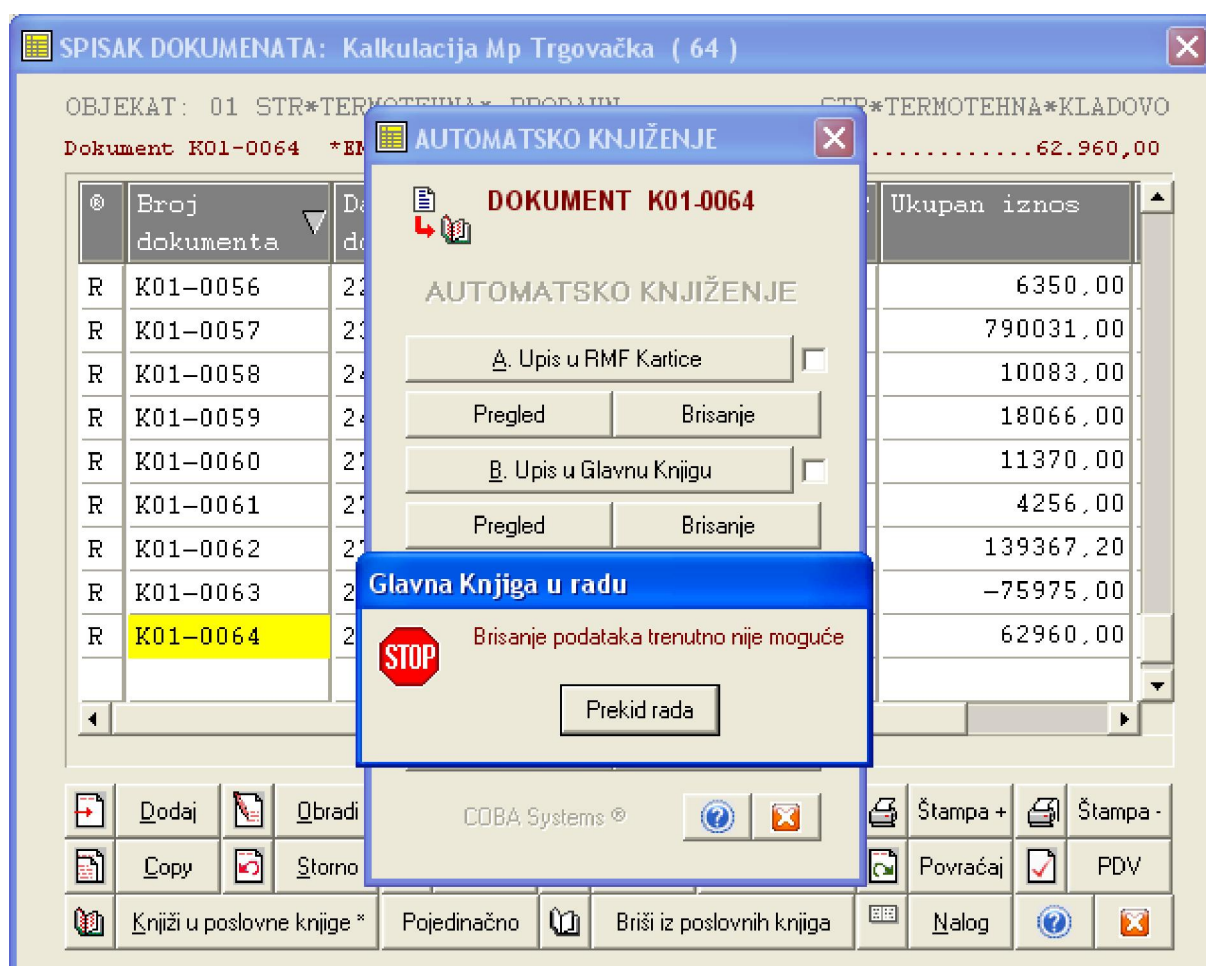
SPISAK DOKUMENATA: Kalkulacija Mp Trgovačka ( 64 )

OBJEKAT: 01 STR*TERMOTEHNA* PRODAJN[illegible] STR*TERMOTEHNA*KLADOVO

Dokument K01-0064 *EN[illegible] .............62.960,00

| ® | Broj dokumenta | Da do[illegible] | Ukupan iznos |
|---|---|---|---|
| R | K01-0056 | 22 | 6350,00 |
| R | K01-0057 | 23 | 790031,00 |
| R | K01-0058 | 24 | 10083,00 |
| R | K01-0059 | 24 | 18066,00 |
| R | K01-0060 | 27 | 11370,00 |
| R | K01-0061 | 27 | 4256,00 |
| R | K01-0062 | 27 | 139367,20 |
| R | K01-0063 | 2 | -75975,00 |
| R | K01-0064 | 2 | 62960,00 |

AUTOMATSKO KNJIŽENJE

DOKUMENT K01-0064

AUTOMATSKO KNJIŽENJE

A. Upis u RMF Kartice

Pregled

Brisanje

B. Upis u Glavnu Knjigu

Pregled

Brisanje

Glavna Knjiga u radu

STOP

Brisanje podataka trenutno nije moguće

Prekid rada

COBA Systems ®

Dodaj

Obradi

Štampa +

Štampa -

Copy

Storno

Povraćaj

PDV

Knjiži u poslovne knjige *

Pojedinačno

Briši iz poslovnih knjiga

Nalog